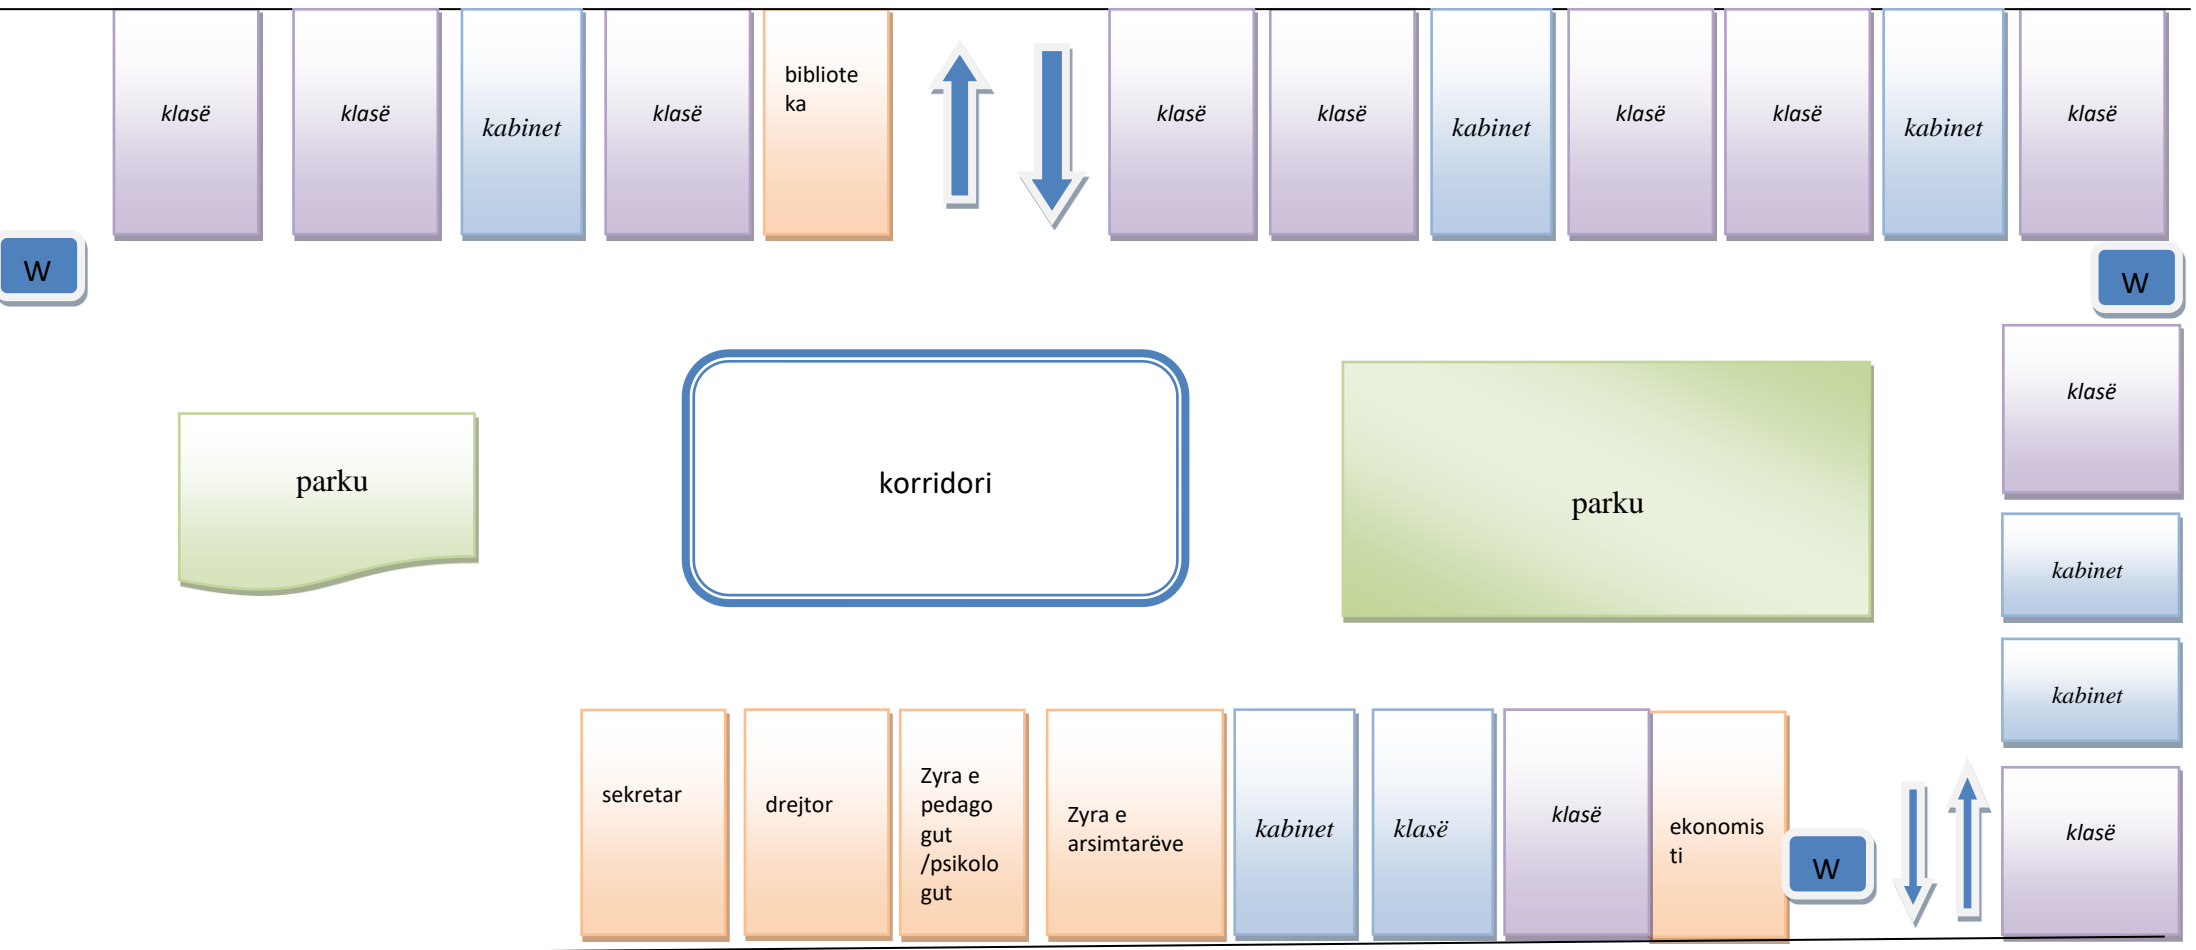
klasë

klasë

kabinet

klasë

biblioteka

klasë

klasë

kabinet

klasë

klasë

kabinet

klasë

W

W

parku

korridori

parku

klasë

kabinet

kabinet

sekretar

drejtor

Zyra e pedagogut /psikologut

Zyra e arsimtarëve

kabinet

klasë

klasë

ekonomisti

W

klasë